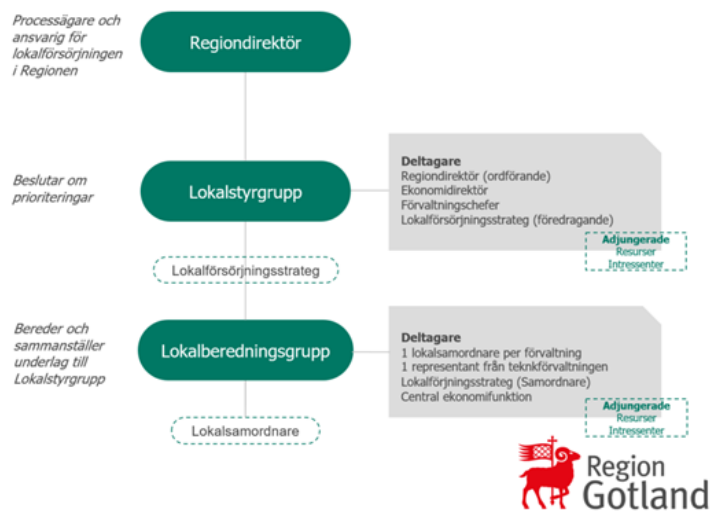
Processägare och ansvarig för lokalförsörjningen i Regionen

Regiondirektör

Beslutar om prioriteringar

Lokalstyrgrupp

Deltagare
Regiondirektör (ordförande)
Ekonomidirektör
Förvaltningschefer
Lokalförsörjningsstrateg (föredragande)

Adjungerade
Resurser
Intressenter

Lokalförsörjningsstrateg

Bereder och sammanställer underlag till Lokalstyrgrupp

Lokalberedningsgrupp

Deltagare
1 lokalsamordnare per förvaltning
1 representant från teknkförvaltningen
Lokalförjningsstrateg (Samordnare)
Central ekonomifunktion

Adjungerade
Resurser
Intressenter

Lokalsamordnare

Region Gotland